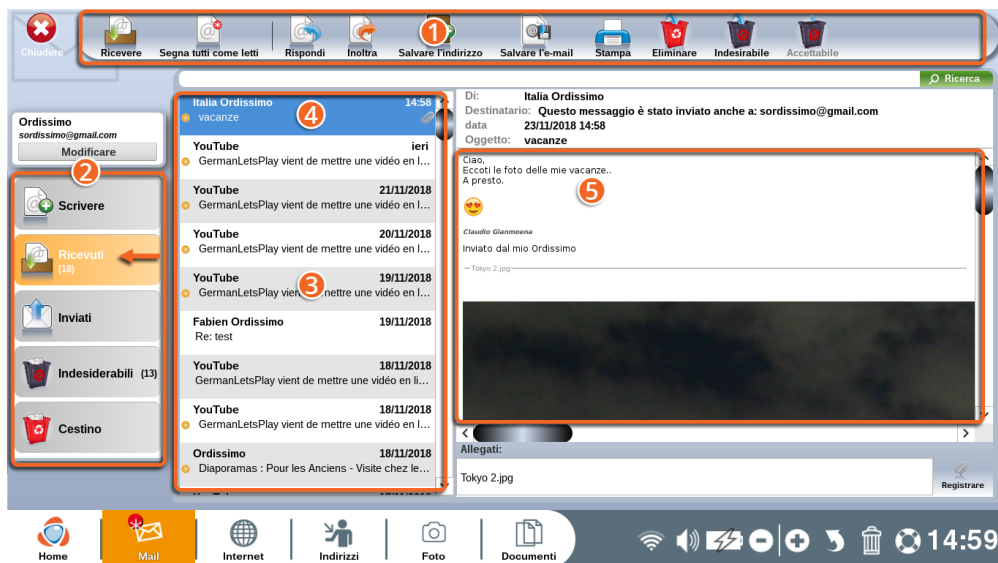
Chiudere

Ricevere | Segna tutti come letti | Rispondi | Inoltra | Salvare l'indirizzo | Salvare l'e-mail | Stampa | Eliminare | Indesirabile | Accettabile

1

Ricerca

Ordissimo
sordissimo@gmail.com
Modificare

2

Scrivere

Ricevuti (18)

Inviati

Indesiderabili (13)

Cestino

4

Italia Ordissimo 14:58
vacanze

YouTube ieri
GermanLetsPlay vient de mettre une vidéo en l...

YouTube 21/11/2018
GermanLetsPlay vient de mettre une vidéo en l...

YouTube 20/11/2018
GermanLetsPlay vient de mettre une vidéo en l...

3

YouTube 19/11/2018
GermanLetsPlay vient de mettre une vidéo en l...

Fabien Ordissimo 19/11/2018
Re: test

YouTube 18/11/2018
GermanLetsPlay vient de mettre une vidéo en l...

YouTube 18/11/2018
GermanLetsPlay vient de mettre une vidéo en l...

Ordissimo 18/11/2018
Diaporamas : Pour les Anciens - Visite chez le...

Di: Italia Ordissimo
Destinatario: Questo messaggio è stato inviato anche a: sordissimo@gmail.com
data 23/11/2018 14:58
Oggetto: vacanze

Ciao,
Eccoti le foto delle mie vacanze..
A presto.

5

Claudio Gianmoena

Inviato dal mio Ordissimo

Tokyo 2.jpg

Allegati:
Tokyo 2.jpg
Registrare

Home | Mail | Internet | Indirizzi | Foto | Documenti

14:59